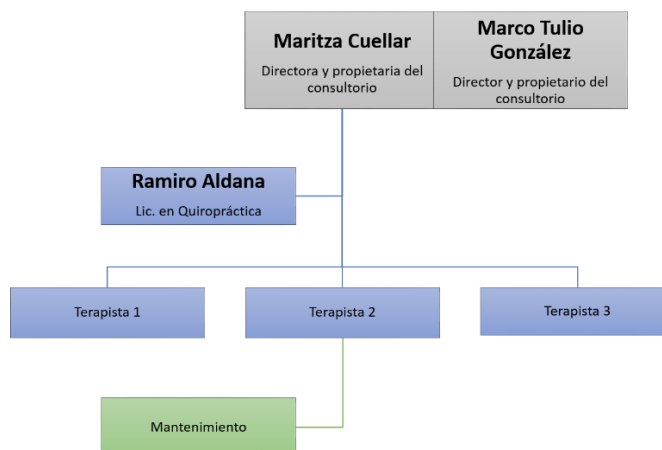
Maritza Cuellar
Directora y propietaria del consultorio

Marco Tulio González
Director y propietario del consultorio

Ramiro Aldana
Lic. en Quiropráctica

Terapista 1

Terapista 2

Terapista 3

Mantenimiento